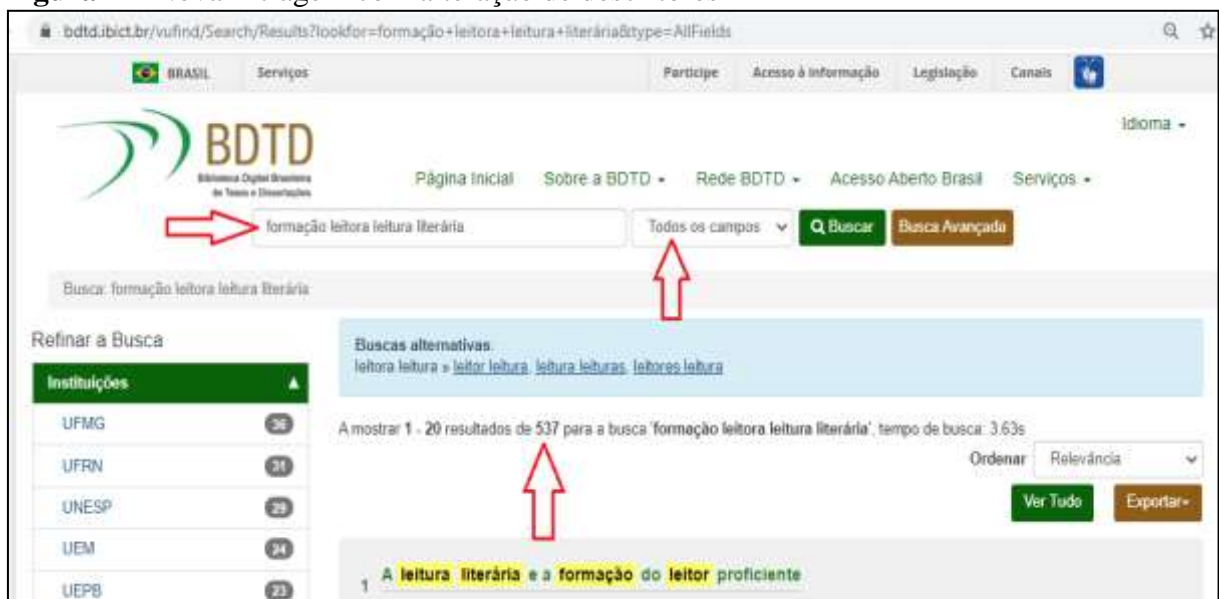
bdtd.ibict.br/vufind/Search/Results?lookfor=formação+leitora+leitura+literária&type=AllFields

BRASIL Serviços Participe Acesso à informação Legislação Canais

BDTD
Biblioteca Digital Brasileira de Teses e Dissertações

Idioma

Página Inicial Sobre a BDTD Rede BDTD Acesso Aberto Brasil Serviços

formação leitora leitura literária
Todos os campos
Buscar
Busca Avançada

Busca: formação leitora leitura literária

Refinar a Busca

Instituições

| UFMG | 36 |
|---|---|
| UFRN | 31 |
| UNESP | 29 |
| UEM | 24 |
| UEPB | 23 |

Buscas alternativas:
leitora leitura » leitor leitura, leitura leituras, leitores leitura

A mostrar 1 - 20 resultados de 537 para a busca 'formação leitora leitura literária', tempo de busca: 3.63s

Ordenar Relevância

Ver Tudo Exportar

1 A leitura literária e a formação do leitor proficiente